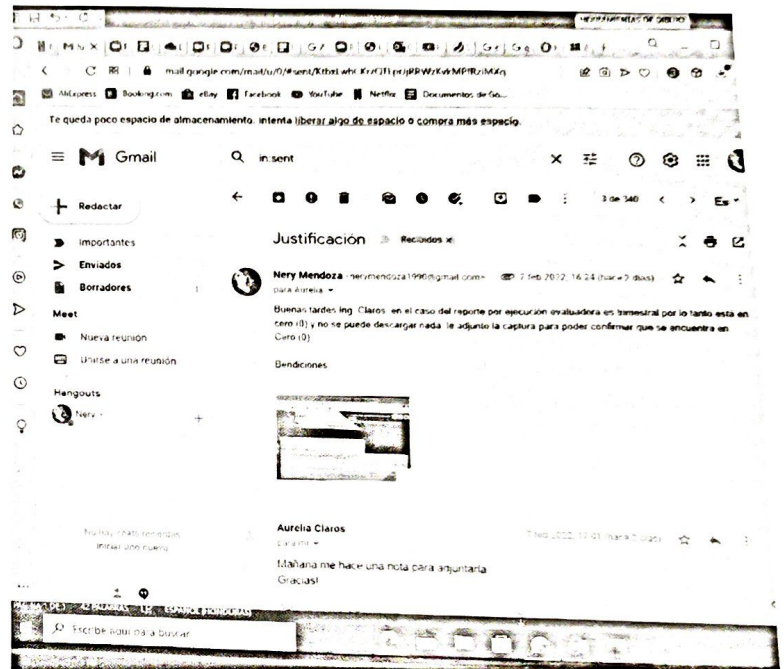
HERRAMIENTAS DE DIBUJO

mail.google.com/mail/u/0/#sent/KtbxLwhLKrzQTLprqjRRWzKvkMPfRziMXq

AliExpress Booking.com eBay Facebook YouTube Netflix Documentos de Go...

Te queda poco espacio de almacenamiento. Intenta liberar algo de espacio o compra más espacio.

Gmail

in:sent

Redactar

Importantes
Enviados
Borradores 1

Meet
Nueva reunión
Unirse a una reunión

Hangouts
Nery

No hay chats recientes
Iniciar uno nuevo

3 de 340

Justificación Recibidos x

Nery Mendoza <nerymendoza1990@gmail.com> 7 feb 2022, 16:24 (hace 2 días)
para Aurelia

Buenas tardes ing. Claros. en el caso del reporte por ejecución evaluadora es trimestral por lo tanto esta en cero (0) y no se puede descargar nada. le adjunto la captura para poder confirmar que se encuentra en Cero (0)

Bendiciones

Aurelia Claros 7 feb 2022, 17:01 (hace 2 días)
para mí

Mañana me hace una nota para adjuntarla
Gracias!

Escribe aquí para buscar